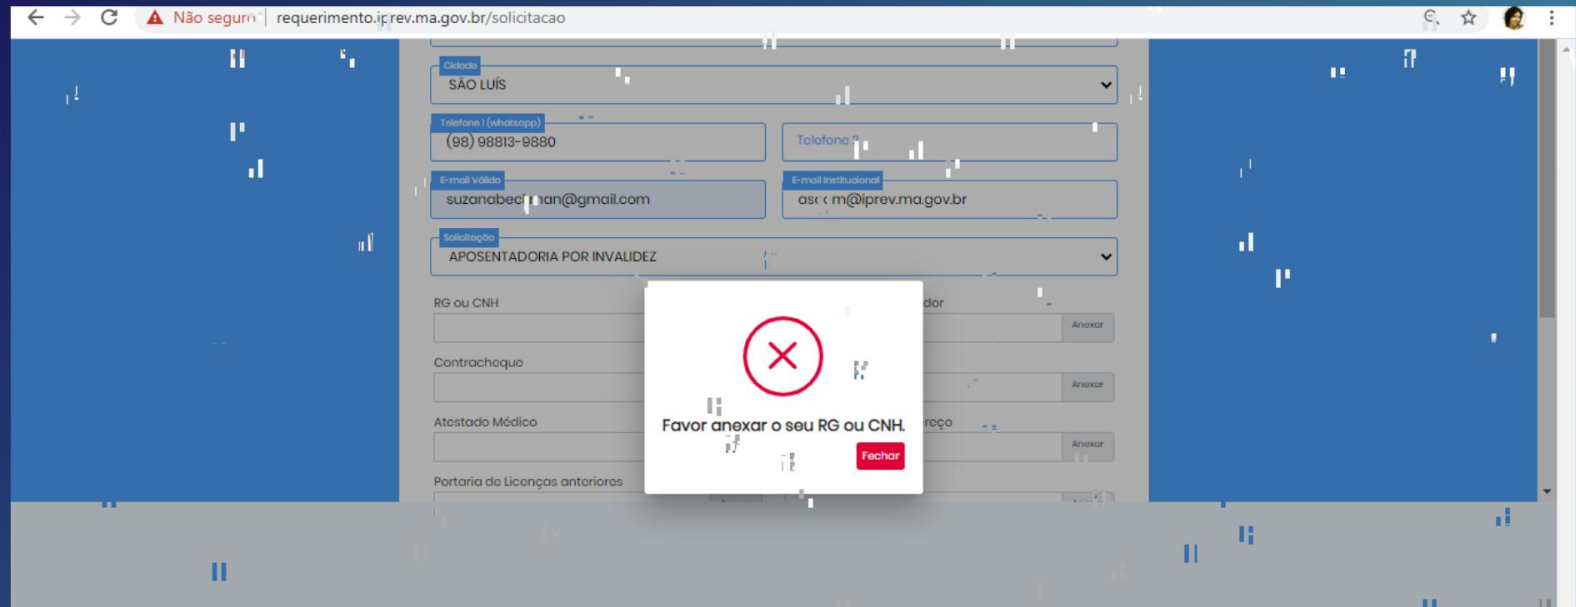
Não seguro | requerimento.iprev.ma.gov.br/solicitacao

Cidade
SÃO LUÍS

Telefone 1 (whatsapp)
(98) 98813-9880

Telefone 2

E-mail Válido
suzanabec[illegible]an@gmail.com

E-mail Institucional
as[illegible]m@iprev.ma.gov.br

Solicitação
APOSENTADORIA POR INVALIDEZ

RG ou CNH

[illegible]dor

Anexar

Contracheque

Anexar

Atestado Médico

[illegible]reço

Anexar

Portaria de Licenças anteriores

Favor anexar o seu RG ou CNH.

Fechar